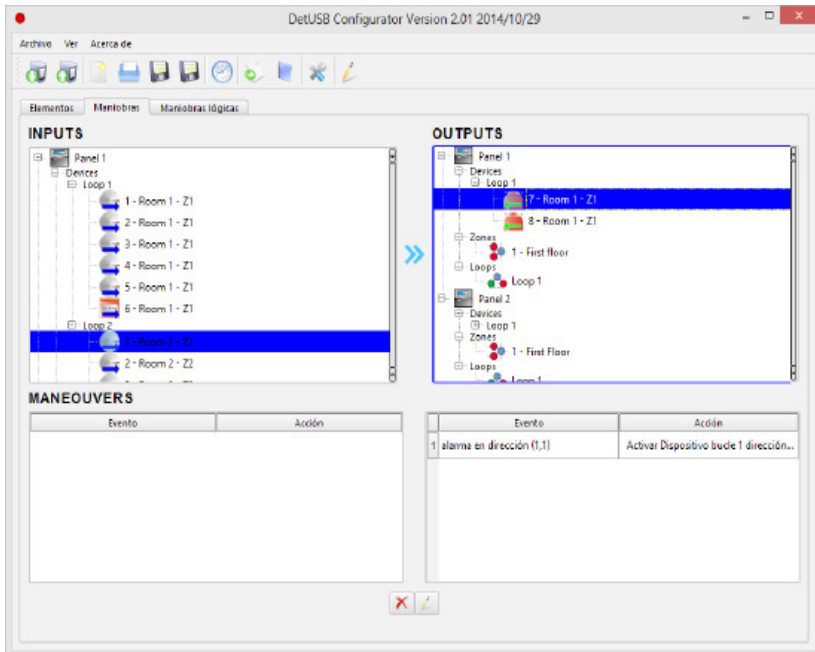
DetUSB Configurator Version 2.01 2014/10/29

Archivo Ver Acerca de

Elementos Maniobras Maniobras lógicas

INPUTS

Panel 1
Devices
Loop 1
1 - Room 1 - Z1
2 - Room 1 - Z1
3 - Room 1 - Z1
4 - Room 1 - Z1
5 - Room 1 - Z1
6 - Room 1 - Z1
Loop 2
1 - Room 2 - Z2
2 - Room 2 - Z2

OUTPUTS

Panel 1
Devices
Loop 1
7 - Room 1 - Z1
8 - Room 1 - Z1
Zones
1 - First floor
Loops
Loop 1
Panel 2
Devices
Loop 1
Zones
1 - First Floor
Loops
Loop 1

MANEOUVERS

| Evento | Acción |
|---|---|

| | Evento | Acción |
|---|---|---|
| 1 | alarma en dirección (1,1) | Activar Dispositivo bucle 1 dirección... |